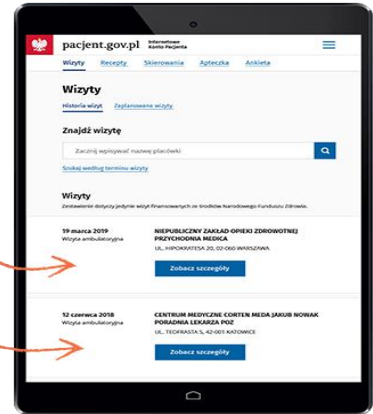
pacjent.gov.pl Internetowe Konto Pacjenta

Wizyty Recepty Skierowania Apteczka Ankieta

Wizyty

Historia wizyt Zaplanowane wizyty

Znajdź wizytę

Zacznij wpisywać nazwę placówki

Szukaj według terminu wizyty

Wizyty

Zestawienie dotyczy jedynie wizyt finansowanych ze środków Narodowego Funduszu Zdrowia.

19 marca 2019
Wizyta ambulatoryjna

NIEPUBLICZNY ZAKŁAD OPIEKI ZDROWOTNEJ PRZYCHODNIA MEDICA
UL. HIPOKRATESA 20, 02-060 WARSZAWA

Zobacz szczegóły

12 czerwca 2018
Wizyta ambulatoryjna

CENTRUM MEDYCZNE CORTEN MEDA JAKUB NOWAK PORADNIA LEKARZA POZ
UL. TEOFRASTA 5, 42-001 KATOWICE

Zobacz szczegóły